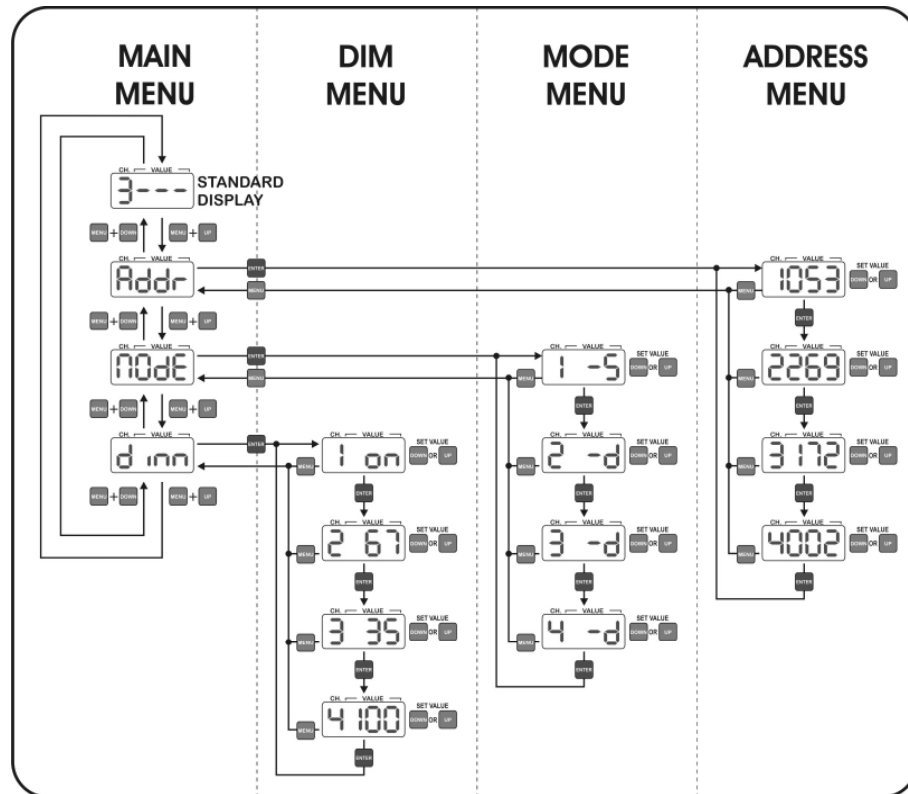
MAIN MENU

DIM MENU

MODE MENU

ADDRESS MENU

CH. VALUE
3---
STANDARD DISPLAY

MENU + DOWN
MENU + UP

CH. VALUE
Addr

ENTER
MENU

MENU + DOWN
MENU + UP

CH. VALUE
nOdE

ENTER
MENU

MENU + DOWN
MENU + UP

CH. VALUE
d inn

ENTER
MENU

MENU + DOWN
MENU + UP

CH. VALUE
1 on
SET VALUE
DOWN OR UP
MENU
ENTER

CH. VALUE
2 67
SET VALUE
DOWN OR UP
MENU
ENTER

CH. VALUE
3 35
SET VALUE
DOWN OR UP
MENU
ENTER

CH. VALUE
4 100
SET VALUE
DOWN OR UP
MENU
ENTER

CH. VALUE
1 -S
SET VALUE
DOWN OR UP
MENU
ENTER

CH. VALUE
2 -d
SET VALUE
DOWN OR UP
MENU
ENTER

CH. VALUE
3 -d
SET VALUE
DOWN OR UP
MENU
ENTER

CH. VALUE
4 -d
SET VALUE
DOWN OR UP
MENU
ENTER

CH. VALUE
1053
SET VALUE
DOWN OR UP
MENU
ENTER

CH. VALUE
2269
SET VALUE
DOWN OR UP
MENU
ENTER

CH. VALUE
3172
SET VALUE
DOWN OR UP
MENU
ENTER

CH. VALUE
4002
SET VALUE
DOWN OR UP
MENU
ENTER